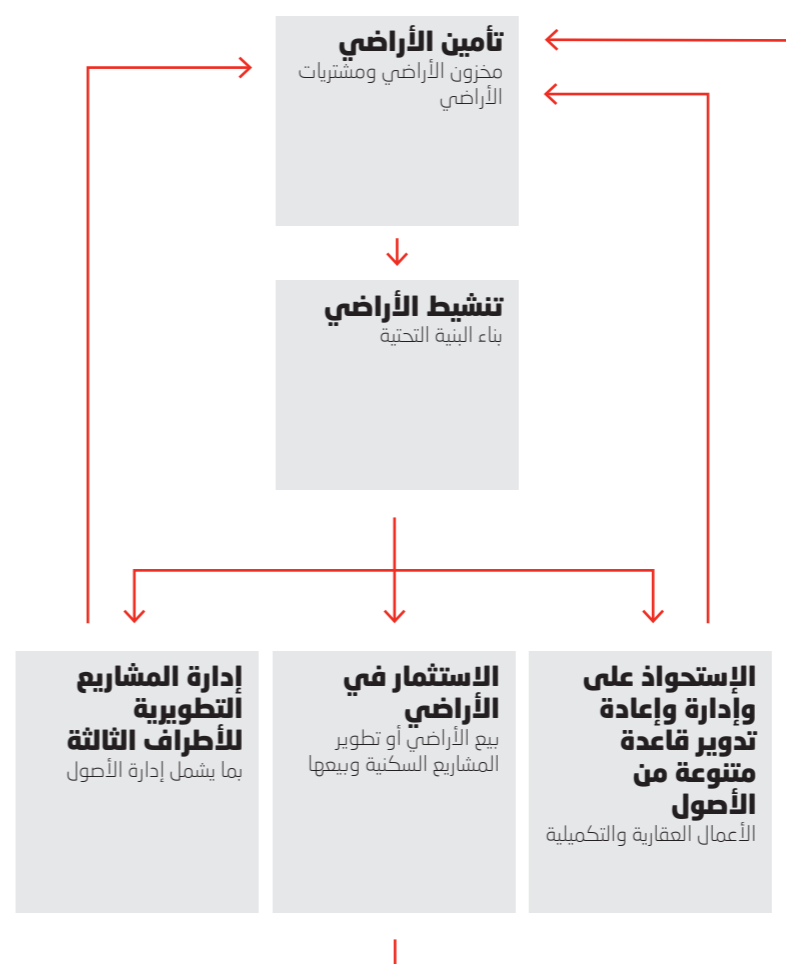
تأمين الأراضي
مخزون الأراضي ومشتريات الأراضي

تنشيط الأراضي
بناء البنية التحتية

الإستحواذ على وإدارة وإعادة تدوير قاعدة متنوعة من الأصول
الأعمال العقارية والتكميلية

الاستثمار في الأراضي
بيع الأراضي أو تطوير المشاريع السكنية وبيعها

إدارة المشاريع التطويرية للأطراف الثالثة
بما يشمل إدارة الأصول